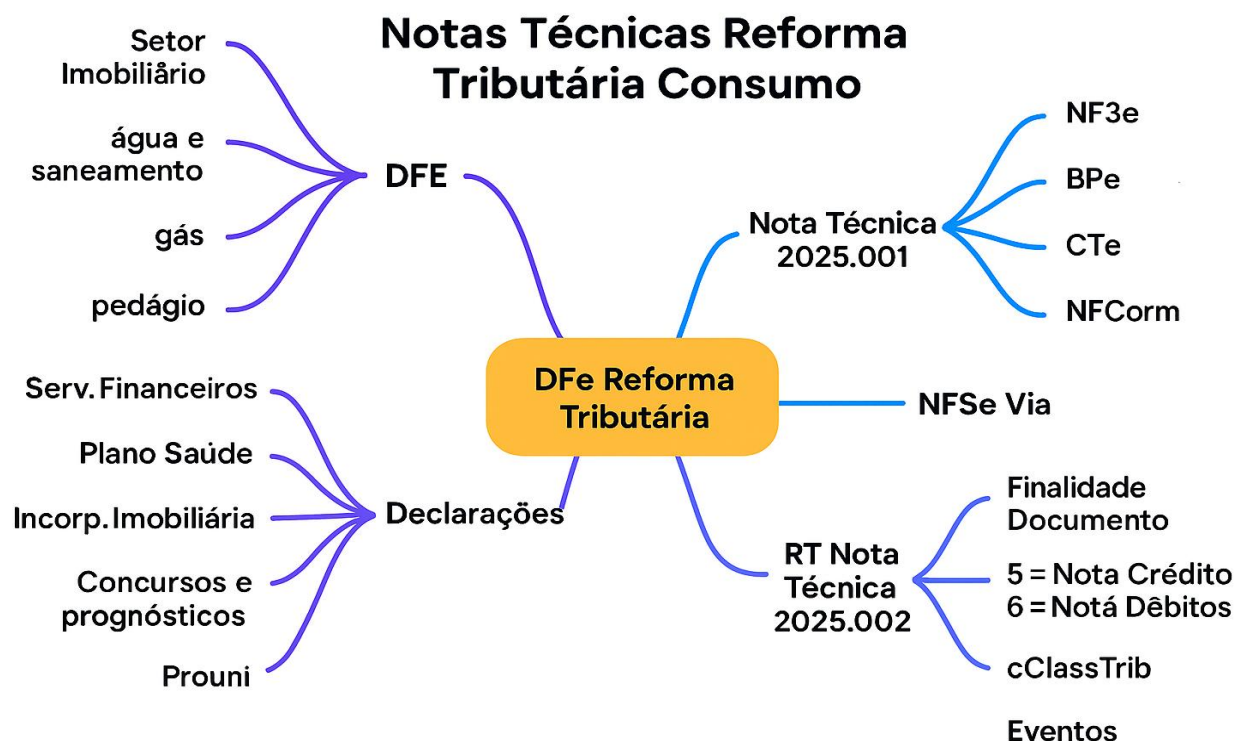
Notas Técnicas Reforma Tributária Consumo

DFe Reforma Tributária

DFE

Setor Imobiliário

água e saneamento

gás

pedágio

Declarações

Serv. Financeiros

Plano Saúde

Incorp. Imobiliária

Concursos e prognósticos

Prouni

Nota Técnica 2025.001

NF3e

BPe

CTe

NFCorm

NFSe Via

RT Nota Técnica 2025.002

Finalidade Documento

5 = Nota Crédito
6 = Notá Dêbitos

cClassTrib

Eventos